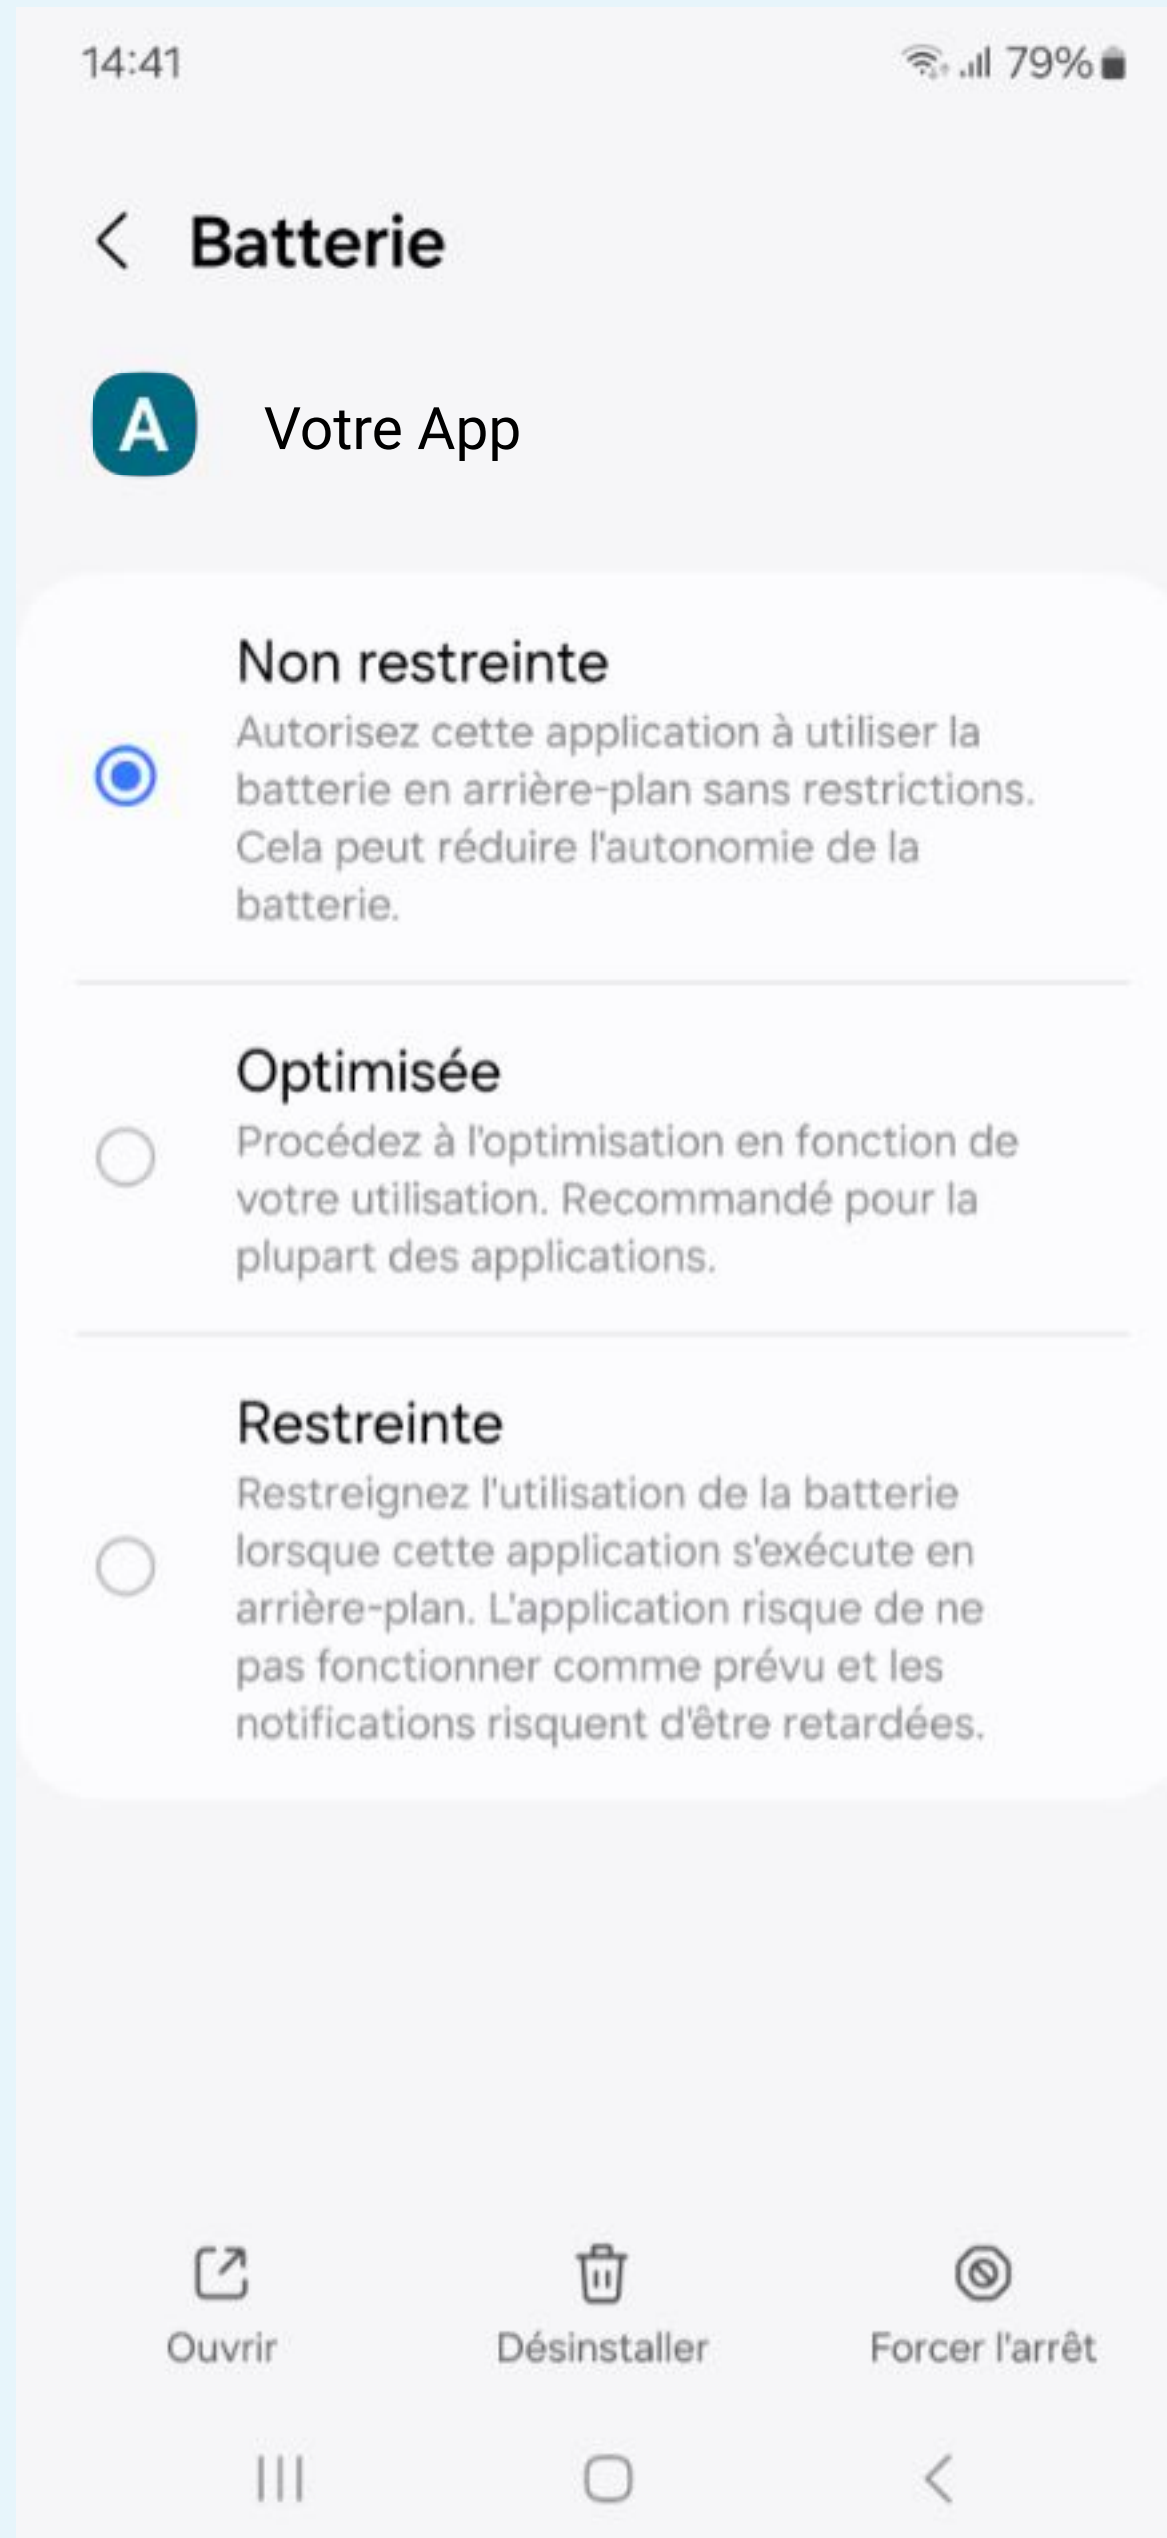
14:41

79%

Batterie

A

Votre App

Non restreinte
Autorisez cette application à utiliser la batterie en arrière-plan sans restrictions. Cela peut réduire l'autonomie de la batterie.

Optimisée
Procédez à l'optimisation en fonction de votre utilisation. Recommandé pour la plupart des applications.

Restreinte
Restreignez l'utilisation de la batterie lorsque cette application s'exécute en arrière-plan. L'application risque de ne pas fonctionner comme prévu et les notifications risquent d'être retardées.

Ouvrir

Désinstaller

Forcer l'arrêt